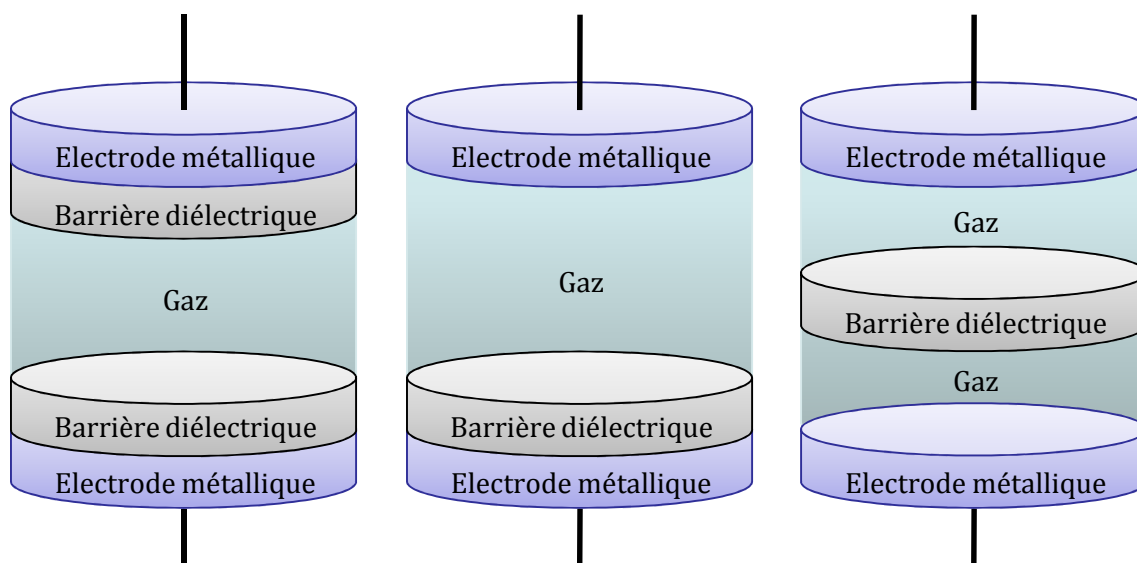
Electrode métallique
Barrière diélectrique
Gaz
Barrière diélectrique
Electrode métallique

Electrode métallique
Gaz
Barrière diélectrique
Electrode métallique

Electrode métallique
Gaz
Barrière diélectrique
Gaz
Electrode métallique